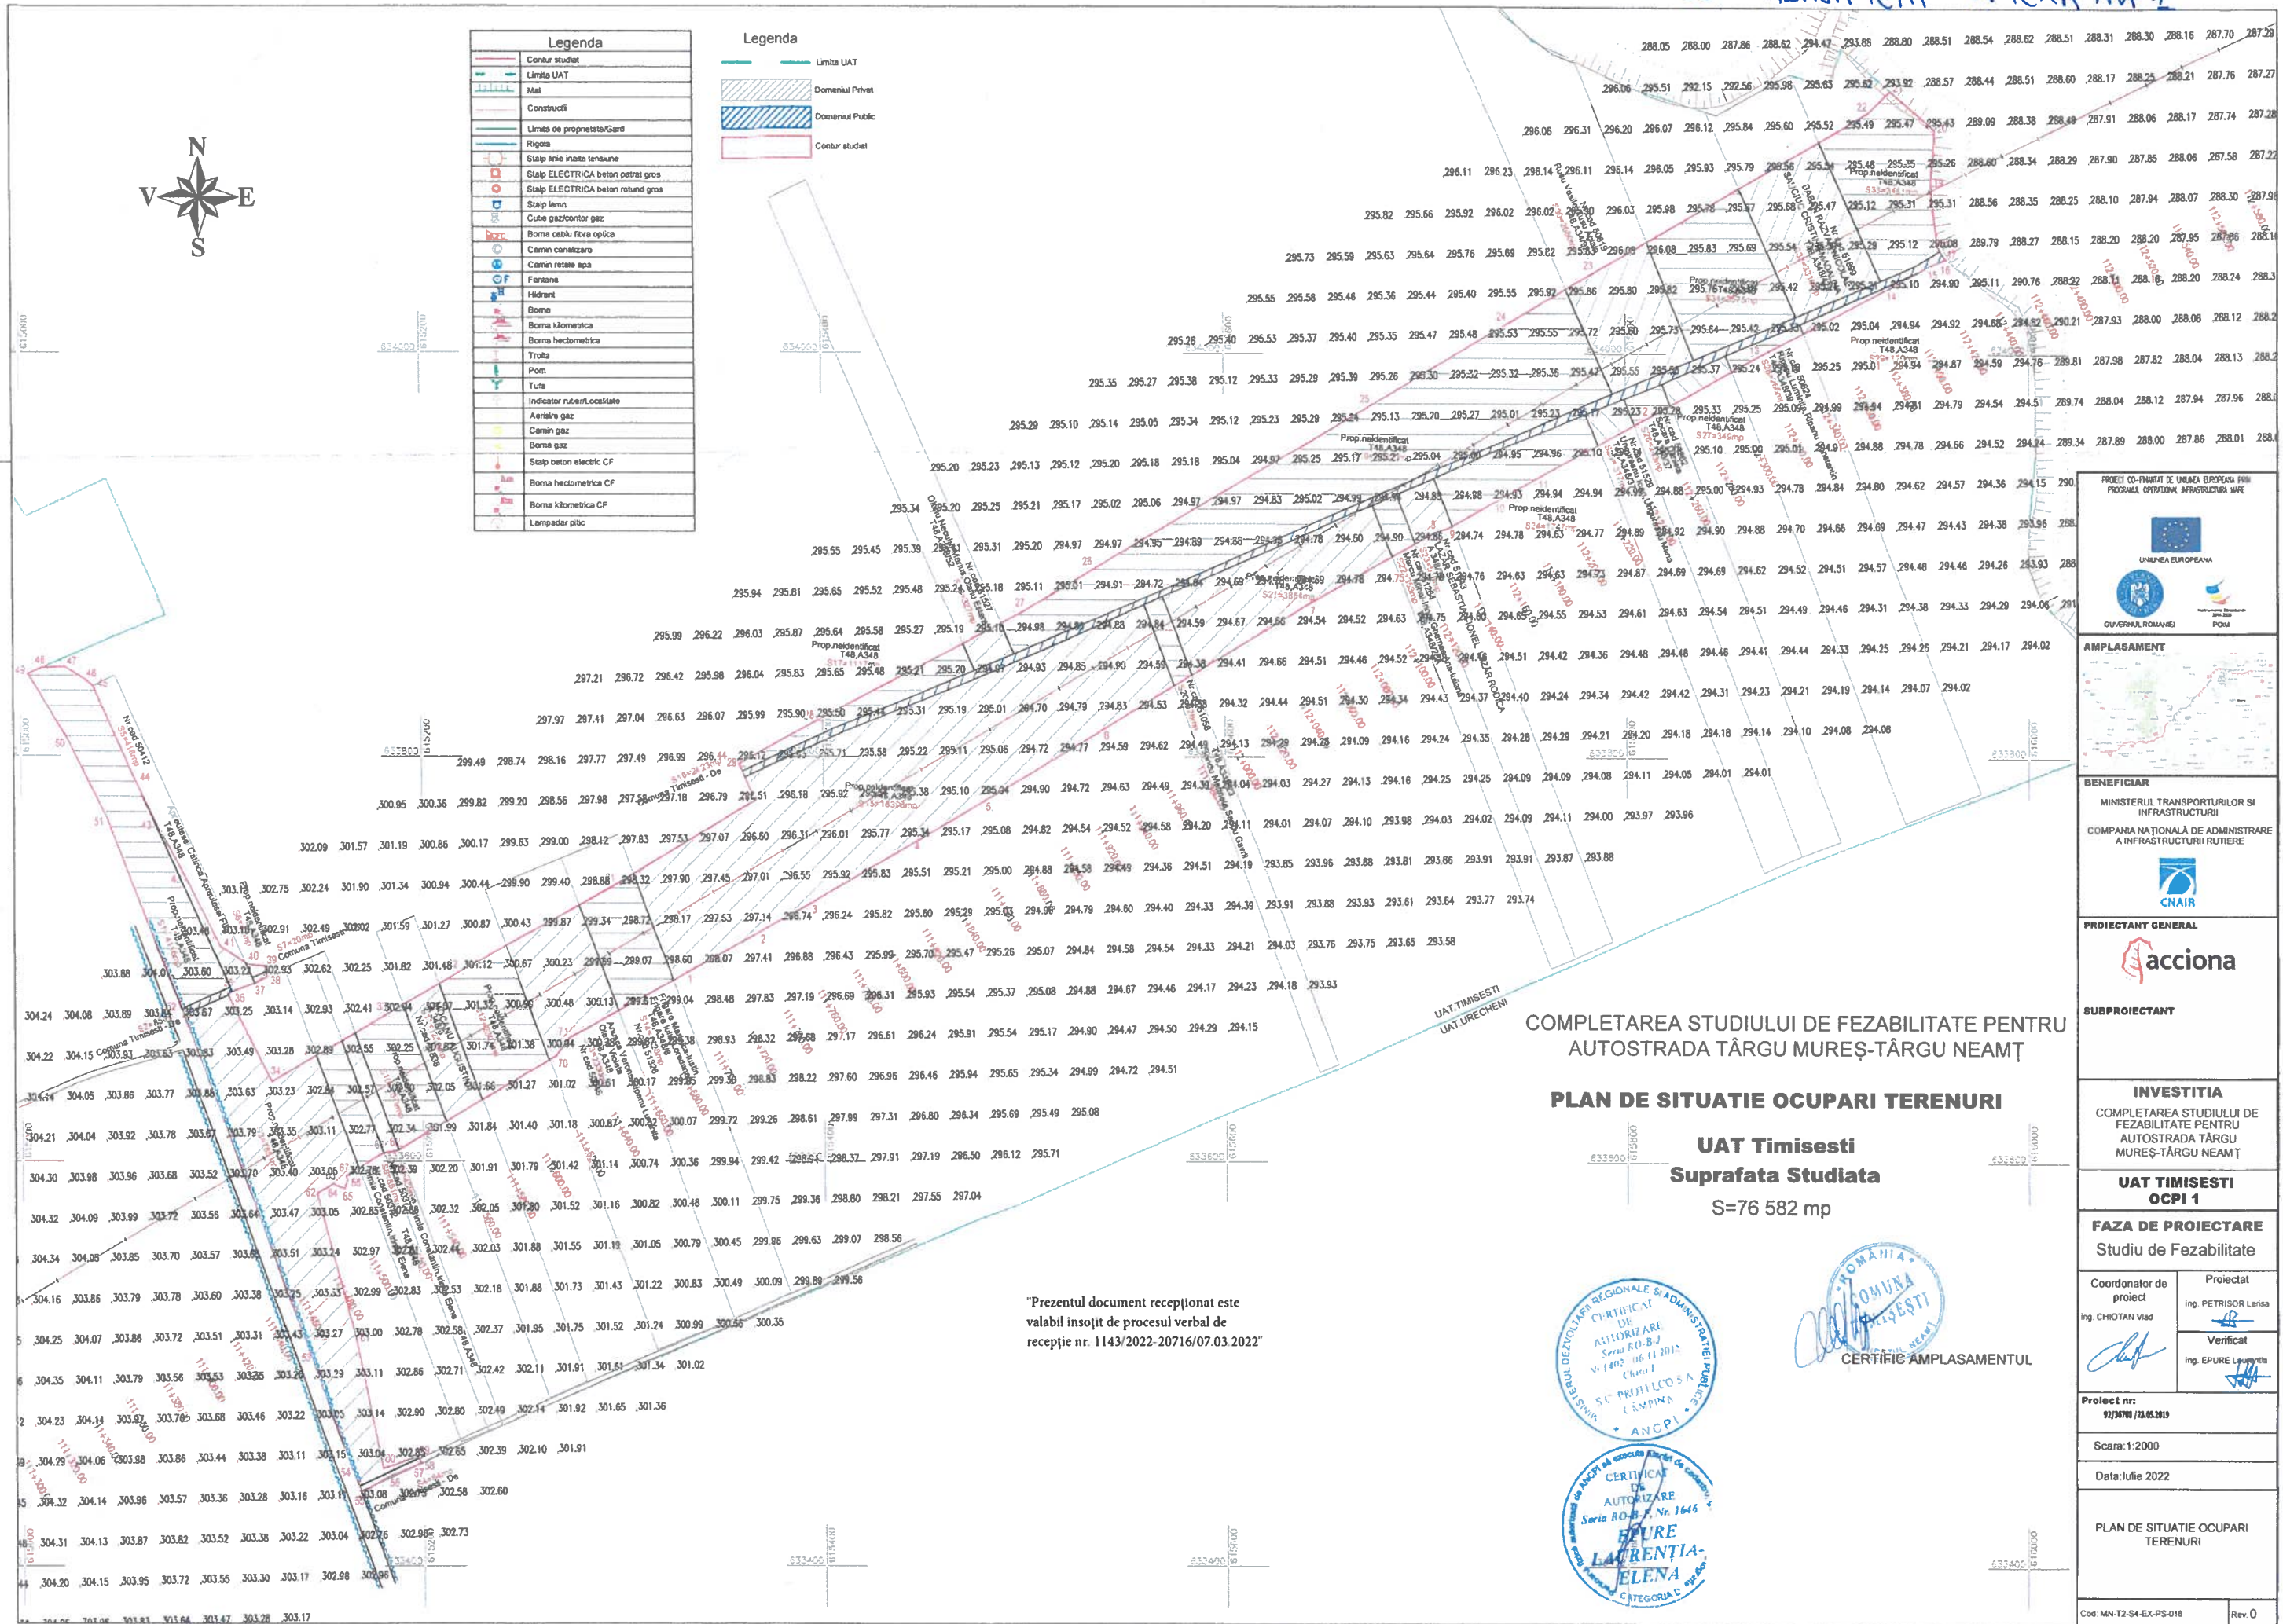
Legenda
Contur studiat
Limita UAT
Mal
Constructii
Limita de proprietate/Gard
Rigola
Stalp linie inalta tensiune
Stalp ELECTRICA beton patrat gros
Stalp ELECTRICA beton rotund gros
Stalp lemn
Cutie gaz/contor gaz
Borna cablu fibra optica
Camin canalizare
Camin retele apa
Fantana
Hidrant
Borna
Borna kilometrica
Borna hectometrica
Troita
Pom
Tufa
Indicator rutier/Localitate
Aerisire gaz
Camin gaz
Borna gaz
Stalp beton electric CF
Borna hectometrica CF
Borna kilometrica CF
Lampadar pitic

Legenda
Limita UAT
Domeniul Privat
Domeniul Public
Contur studiat

N
V E
S

UAT TIMISESTI
UAT URECHENI

COMPLETAREA STUDIULUI DE FEZABILITATE PENTRU AUTOSTRADA TÂRGU MUREȘ-TÂRGU NEAMȚ

PLAN DE SITUATIE OCUPARI TERENURI

UAT Timisesti
Suprafata Studiata
S=76 582 mp

"Prezentul document recepționat este valabil insoțit de procesul verbal de recepție nr. 1143/2022-20716/07.03.2022"

CERTIFIC AMPLASAMENTUL

PROIECT CO-FINANTAT DE UNIUNEA EUROPEANA PRIN PROGRAMUL OPERATIONAL INFRASTRUCTURA MARE
UNIUNEA EUROPEANA
GUVERNUL ROMANIEI
POIM

AMPLASAMENT

BENEFICIAR
MINISTERUL TRANSPORTURILOR SI INFRASTRUCTURII
COMPANIA NAȚIONALĂ DE ADMINISTRARE A INFRASTRUCTURII RUTIERE
CNAIR

PROIECTANT GENERAL
acciona

SUBPROIECTANT

INVESTITIA
COMPLETAREA STUDIULUI DE FEZABILITATE PENTRU AUTOSTRADA TÂRGU MUREȘ-TÂRGU NEAMȚ

UAT TIMISESTI
OCPI 1

FAZA DE PROIECTARE
Studiu de Fezabilitate

| Coordonator de proiect | Proiectat |
|---|---|
| ing. CHIOTAN Vlad | ing. PETRISOR Larisa |
| | Verificat |
| | ing. EPURE Laurentia |

Proiect nr:
92/36700 / 23.05.2019

Scara:1:2000

Data:Iulie 2022

PLAN DE SITUATIE OCUPARI TERENURI

Cod: MN-T2-S4-EX-PS-018
Rev.0